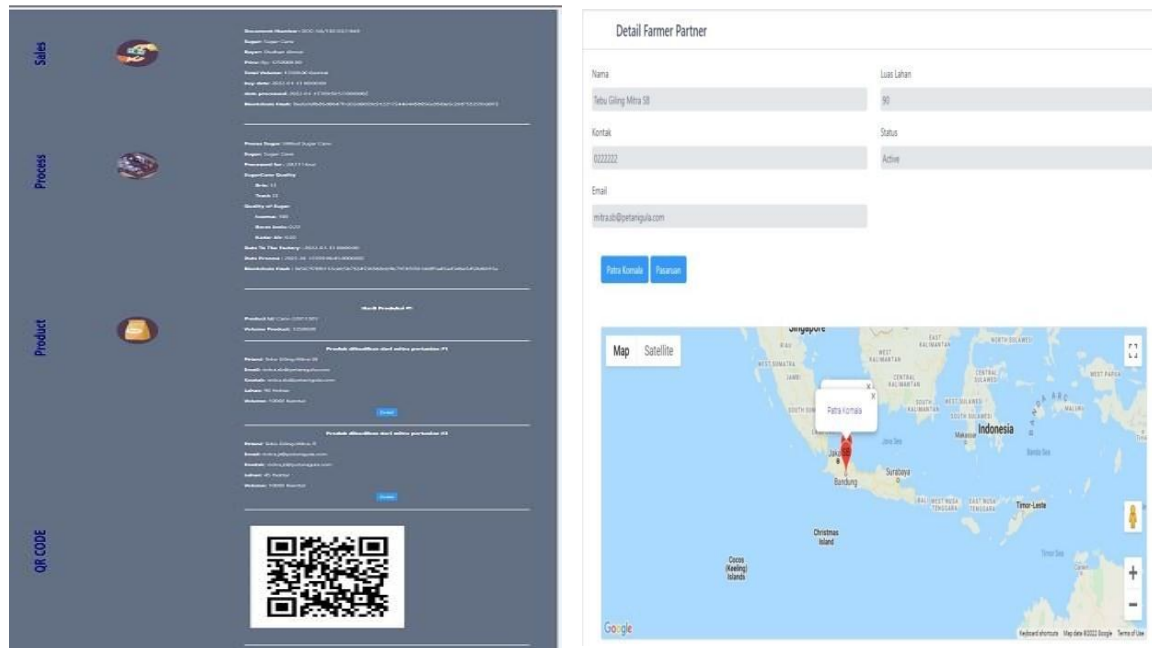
Sales

Process

Product

QR CODE

Detail Farmer Partner

Nama

Tebu Giling Mitra 58

Luas Lahan

90

Kontak

0222222

Status

Active

Email

mitra58@petanigula.com

Patra Komala

Pasaran

Map Satellite

Singapore

Patra Komala

Jakarta

Bandung

Surabaya

Indonesia

Makassar

Java Sea

Banda Sea

Timor-Leste

Christmas Island

Cocos (Keeling) Islands

Google

Keyboard shortcuts Map data ©2022 Google Terms of Use